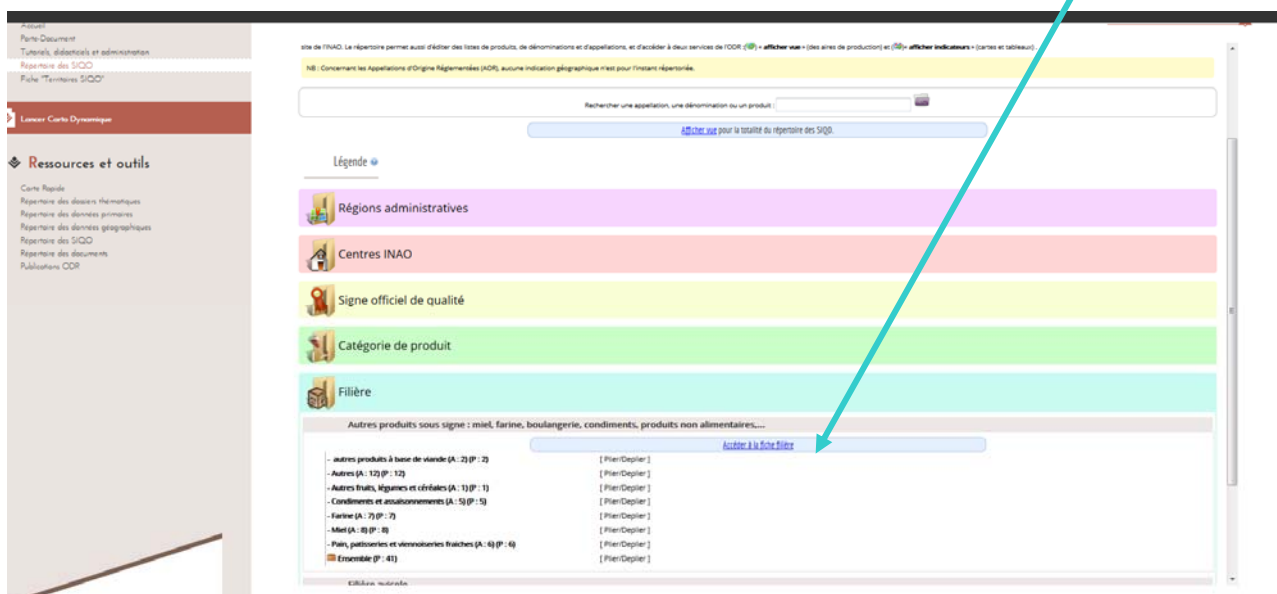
Accueil
Porte-Document
Tutoriels, didacticiels et administration
Répertoire des SIQO
Fiche "Territoires SIQO"

Lancer Carto Dynamique

Ressources et outils

Carte Rapide
Répertoire des dossiers thématiques
Répertoire des données primaires
Répertoire des données géographiques
Répertoire des SIQO
Répertoire des documents
Publications ODR

site de l'INAO. Le répertoire permet aussi d'éditer des listes de produits, de dénominations et d'appellations, et d'accéder à deux services de l'ODR ( « afficher vue » (des aires de production) et « afficher indicateurs » (cartes et tableaux).

NB : Concernant les Appellations d'Origine Réglementées (AOR), aucune indication géographique n'est pour l'instant répertoriée.

Rechercher une appellation, une dénomination ou un produit :

Afficher vue pour la totalité du répertoire des SIQO.

Légende

Régions administratives

Centres INAO

Signe officiel de qualité

Catégorie de produit

Filière

Autres produits sous signe : miel, farine, boulangerie, condiments, produits non alimentaires,...

Accéder à la fiche filière

| | |
|---|---|
| - autres produits à base de viande (A : 2) (P : 2) | [ Plier/Deplier ] |
| - Autres (A : 12) (P : 12) | [ Plier/Deplier ] |
| - Autres fruits, légumes et céréales (A : 1) (P : 1) | [ Plier/Deplier ] |
| - Condiments et assaisonnements (A : 5) (P : 5) | [ Plier/Deplier ] |
| - Farine (A : 7) (P : 7) | [ Plier/Deplier ] |
| - Miel (A : 8) (P : 8) | [ Plier/Deplier ] |
| - Pain, patisseries et viennoiseries fraiches (A : 6) (P : 6) | [ Plier/Deplier ] |
| Ensemble (P : 41) | [ Plier/Deplier ] |

Filière avicole